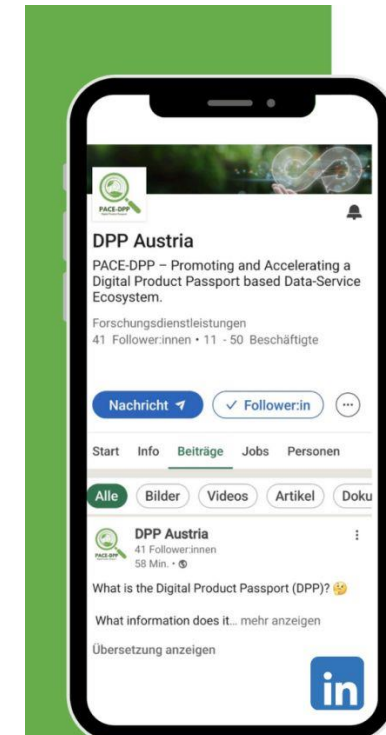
PACE-DPP

DPP Austria

PACE-DPP – Promoting and Accelerating a Digital Product Passport based Data-Service Ecosystem.

Forschungsdienstleistungen
41 Follower:innen • 11 - 50 Beschäftigte

Nachricht

✓ Follower:in

Start Info Beiträge Jobs Personen

Alle Bilder Videos Artikel Doku

PACE-DPP

DPP Austria
41 Follower:innen
58 Min. •

What is the Digital Product Passport (DPP)? 🤔

What information does it... mehr anzeigen

Übersetzung anzeigen

in